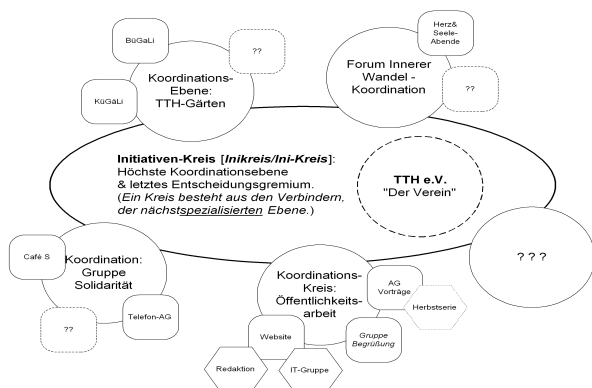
BüGaLi

??

Koordinations-Ebene: TTH-Gärten

KüGaLi

Herz& Seele-Abende

Forum Innerer Wandel - Koordination

??

**Initiativen-Kreis [*Inikreis/Ini-Kreis*]:**
Höchste Koordinationsebene & letztes Entscheidungsgremium.
(*Ein Kreis besteht aus den Verbindern, der nächst*<u>*spezialisierten*</u> *Ebene.*)

**TTH e.V.**
"Der Verein"

? ? ?

Café S

Koordination: Gruppe Solidarität

??

Telefon-AG

Koordinations-Kreis: Öffentlichkeits-arbeit

AG Vorträge

Herbstserie

Website

*Gruppe Begrüßung*

Redaktion

IT-Gruppe